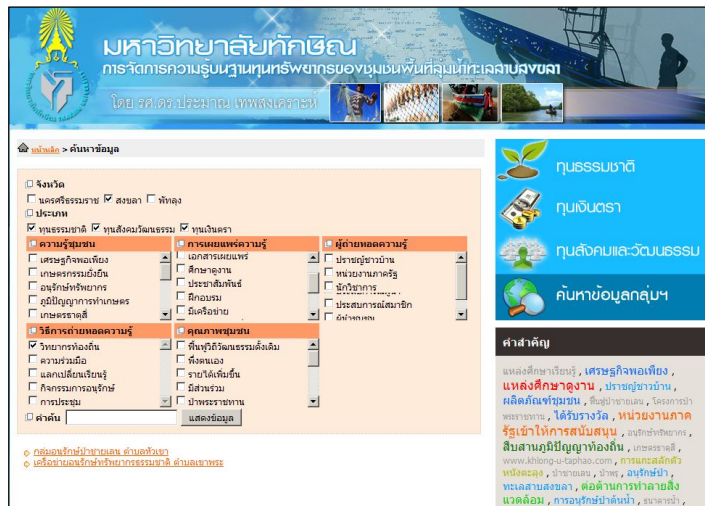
มหาวิทยาลัยทักษิณ
การจัดการความรู้บนฐานทุนทรัพยากรของชุมชนพื้นที่ลุ่มน้ำทะเลสาบสงขลา
โดย รศ.ดร.ประมาณ เทพสงเคราะห์

หน้าหลัก > ค้นหาข้อมูล

จังหวัด
นครศรีธรรมราช ☑ สงขลา พัทลุง
ประเภท
☑ ทุนธรรมชาติ ☑ ทุนสังคมวัฒนธรรม ☑ ทุนเงินตรา

| ความรู้ชุมชน | การเผยแพร่ความรู้ | ผู้ถ่ายทอดความรู้ |
|---|---|---|
| เศรษฐกิจพอเพียง | เอกสารเผยแพร่ | ปราชญ์ชาวบ้าน |
| เกษตรกรรมยั่งยืน | ศึกษาดูงาน | หน่วยงานภาครัฐ |
| อนุรักษ์ทรัพยากร | ประชาสัมพันธ์ | นักวิชาการ |
| ภูมิปัญญาการทำเกษตร | ฝึกอบรม | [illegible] |
| เกษตรธาตุสี | มีเครือข่าย | ประสบการณ์สมาชิก |
| | | อำนาจชุมชน |

| วิธีการถ่ายทอดความรู้ | คุณภาพชุมชน |
|---|---|
| ☑ วิทยากรท้องถิ่น | พื้นฟูวิถีวัฒนธรรมดั้งเดิม |
| ความร่วมมือ | พึ่งตนเอง |
| แลกเปลี่ยนเรียนรู้ | รายได้เพิ่มขึ้น |
| กิจกรรมการอนุรักษ์ | มีส่วนร่วม |
| การประชุม | ปกครองตนเอง |

คำค้น
แสดงข้อมูล

กลุ่มอนุรักษ์ป่าชายเลน ตำบลหัวเขา
เครือข่ายอนุรักษ์ทรัพยากรธรรมชาติ ตำบลเขาพระ

ทุนธรรมชาติ
ทุนเงินตรา
ทุนสังคมและวัฒนธรรม
ค้นหาข้อมูลกลุ่มฯ

คำสำคัญ
แหล่งศึกษาเรียนรู้ , เศรษฐกิจพอเพียง , แหล่งศึกษาดูงาน , ปราชญ์ชาวบ้าน , ผลิตภัณฑ์ชุมชน , พื้นฟูป่าชายเลน , จัดการป่าพระราชทาน , ได้รับรางวัล , หน่วยงานภาครัฐเข้าให้การสนับสนุน , อนุรักษ์ทรัพยากร , สืบสานภูมิปัญญาท้องถิ่น , เกษตรธาตุสี , www.khlong-u-taphao.com , การแกะสลักตัวหนังตะลุง , ป่าชายเลน , ป่าพรุ , อนุรักษ์ป่า , ทะเลสาบสงขลา , ต่อต้านการทำลายสิ่งแวดล้อม , การอนุรักษ์ป่าต้นน้ำ , ธนาคารป่า ,